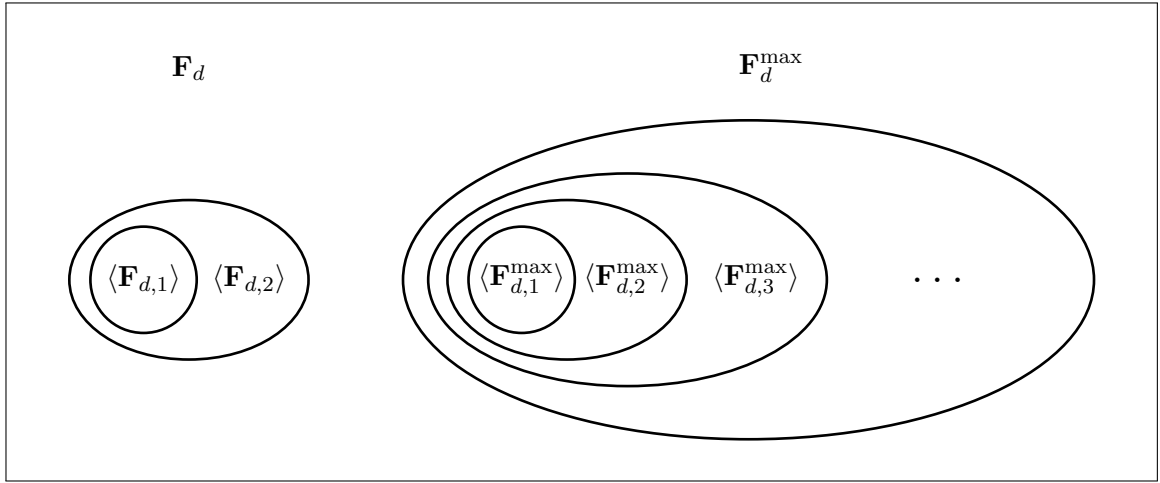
$\mathbf{F}_d$

$\mathbf{F}_d^{\max}$

$\langle \mathbf{F}_{d,1} \rangle$ $\langle \mathbf{F}_{d,2} \rangle$

$\langle \mathbf{F}_{d,1}^{\max} \rangle$ $\langle \mathbf{F}_{d,2}^{\max} \rangle$ $\langle \mathbf{F}_{d,3}^{\max} \rangle$ $\cdots$